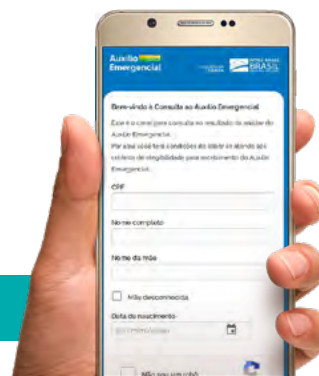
Auxílio Emergencial

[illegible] BRASIL

Bem-vindo à Consulta ao Auxílio Emergencial

Este é o canal para consulta ao resultado da análise do Auxílio Emergencial.
Para isso você terá condições de saber se atende aos critérios de elegibilidade para recebimento do Auxílio Emergencial.

CPF

Nome completo

Nome da mãe

Mãe desconhecida

Data de nascimento

DD/MM/AAAA

Não sou um robô